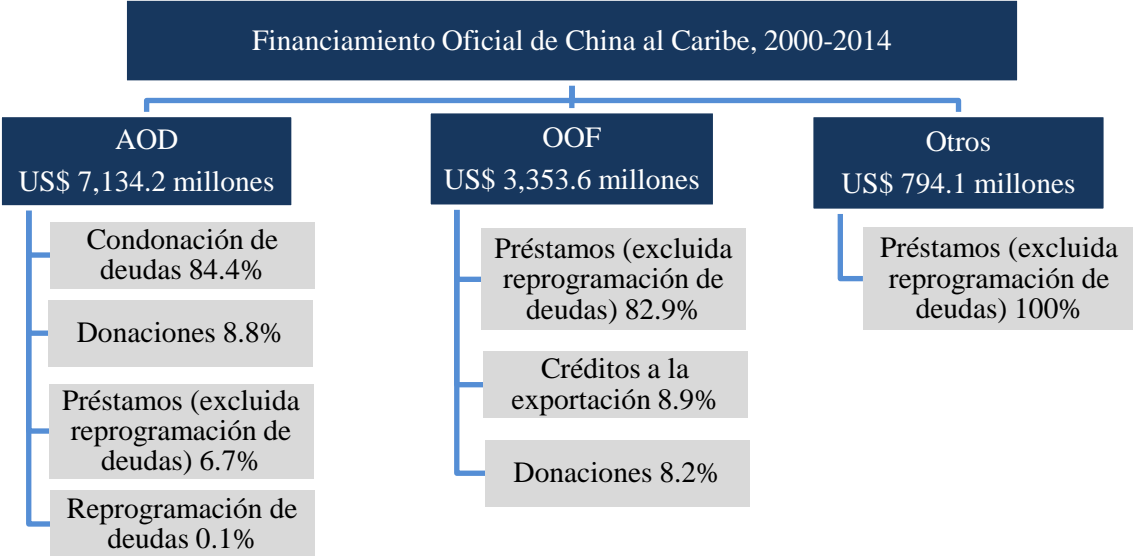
Financiamiento Oficial de China al Caribe, 2000-2014

AOD
US$ 7,134.2 millones

Condonación de deudas 84.4%

Donaciones 8.8%

Préstamos (excluida reprogramación de deudas) 6.7%

Reprogramación de deudas 0.1%

OOF
US$ 3,353.6 millones

Préstamos (excluida reprogramación de deudas) 82.9%

Créditos a la exportación 8.9%

Donaciones 8.2%

Otros
US$ 794.1 millones

Préstamos (excluida reprogramación de deudas) 100%